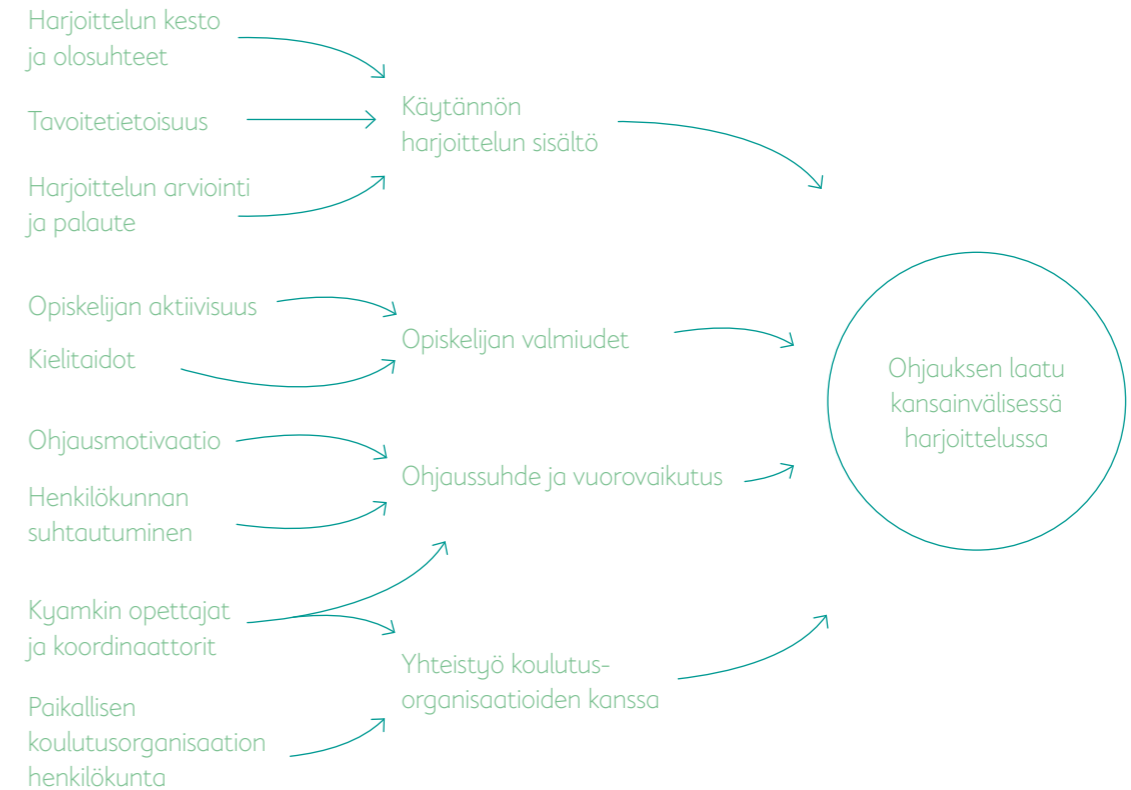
Harjoittelun kesto ja olosuhteet

Tavoitetietoisuus

Harjoittelun arviointi ja palaute

Käytännön harjoittelun sisältö

Opiskelijan aktiivisuus

Kielitaidot

Opiskelijan valmiudet

Ohjausmotivaatio

Henkilökunnan suhtautuminen

Ohjaussuhde ja vuorovaikutus

Kyamkin opettajat ja koordinaattorit

Paikallisen koulutusorganisaation henkilökunta

Yhteistyö koulutusorganisaatioiden kanssa

Ohjauksen laatu kansainvälisessä harjoittelussa